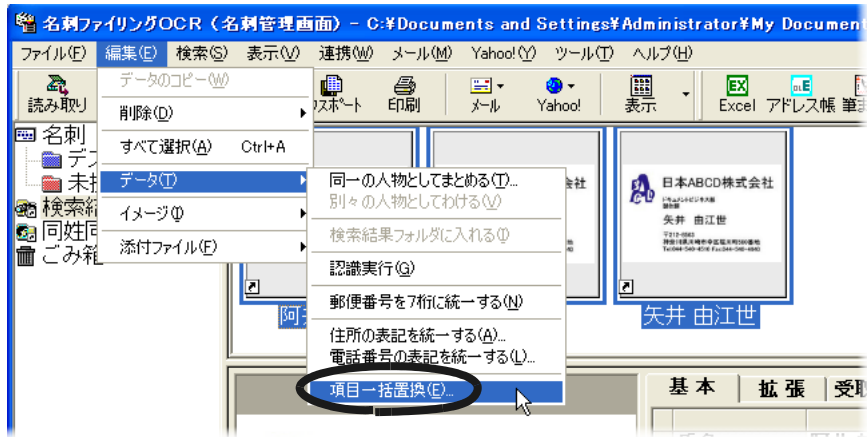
名刺ファイリングOCR（名刺管理画面）- C:¥Documents and Settings¥Administrator¥My Document

ファイル(F) 編集(E) 検索(S) 表示(V) 連携(W) メール(M) Yahoo!(Y) ツール(T) ヘルプ(H)

読み取り エクスポート 印刷 メール Yahoo! 表示 Excel アドレス帳 筆

データのコピー(W)
削除(D)
すべて選択(A) Ctrl+A
データ(T)
イメージ(I)
添付ファイル(F)

同一の人物としてまとめる(T)...
別々の人物としてわける(V)
検索結果フォルダに入れる(I)
認識実行(G)
郵便番号を7桁に統一する(N)
住所の表記を統一する(A)...
電話番号の表記を統一する(L)...
項目一括置換(E)...

名刺
デ
未
検索
同姓
ごみ箱

会社
阿
日本ABCD株式会社
矢井 由江世
矢井 由江世

基本 拡張 受